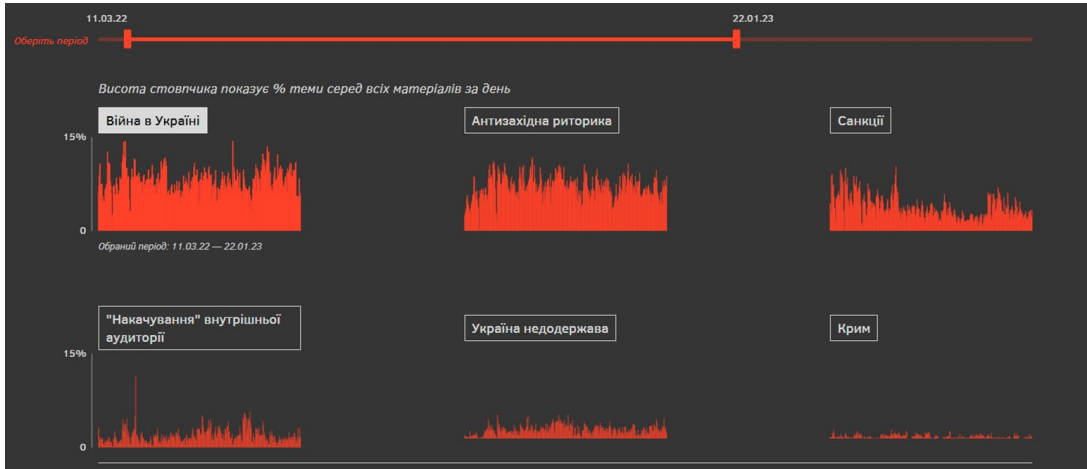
11.03.22

22.01.23

Оберіть період

Висота стовпчика показує % теми серед всіх матеріалів за день

Війна в Україні

Антизахідна риторика

Санкції

15%

0

Обраний період: 11.03.22 — 22.01.23

"Накачування" внутрішньої аудиторії

Україна недодержава

Крим

15%

0